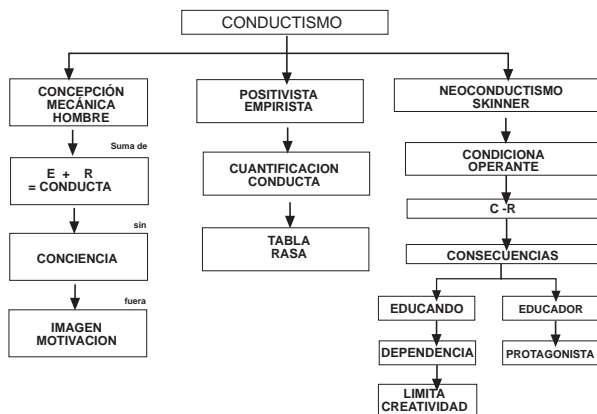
CONDUCTISMO

CONCEPCIÓN MECÁNICA HOMBRE

Suma de

E + R = CONDUCTA

sin

CONCIENCIA

fuera

IMAGEN MOTIVACION

POSITIVISTA EMPIRISTA

CUANTIFICACION CONDUCTA

TABLA RASA

NEOCONDUCTISMO SKINNER

CONDICIONA OPERANTE

C -R

CONSECUENCIAS

EDUCANDO

DEPENDENCIA

LIMITA CREATIVIDAD

EDUCADOR

PROTAGONISTA